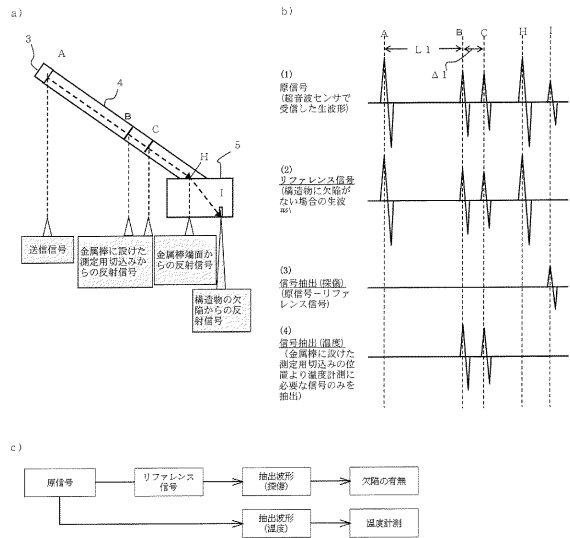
a)

3
A
4
B
C
H
5
I

送信信号

金属棒に設けた測定用切込みからの反射信号

金属棒端面からの反射信号

構造物の欠陥からの反射信号

b)

A
B
C
H
I
L 1
Δ 1

(1)
原信号
(超音波センサで受信した生波形)

(2)
リファレンス信号
(構造物に欠陥がない場合の生波形)

(3)
信号抽出 (探傷)
(原信号－リファレンス信号)

(4)
信号抽出 (温度)
(金属棒に設けた測定用切込みの位置より温度計測に必要な信号のみを抽出)

c)

原信号
リファレンス信号
抽出波形 (探傷)
欠陥の有無
抽出波形 (温度)
温度計測